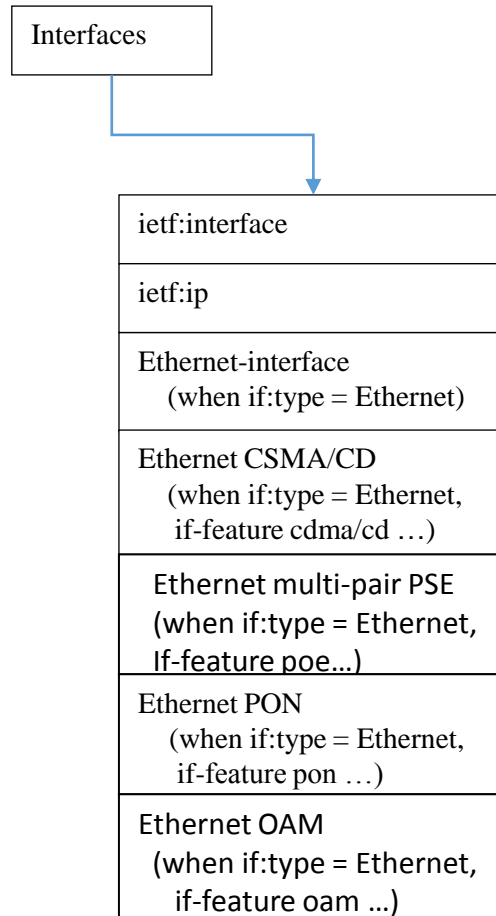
Interfaces

ietf:interface

ietf:ip

Ethernet-interface
(when if:type = Ethernet)

Ethernet CSMA/CD
(when if:type = Ethernet,
if-feature cdma/cd …)

Ethernet multi-pair PSE
(when if:type = Ethernet,
If-feature poe…)

Ethernet PON
(when if:type = Ethernet,
if-feature pon …)

Ethernet OAM
(when if:type = Ethernet,
if-feature oam …)